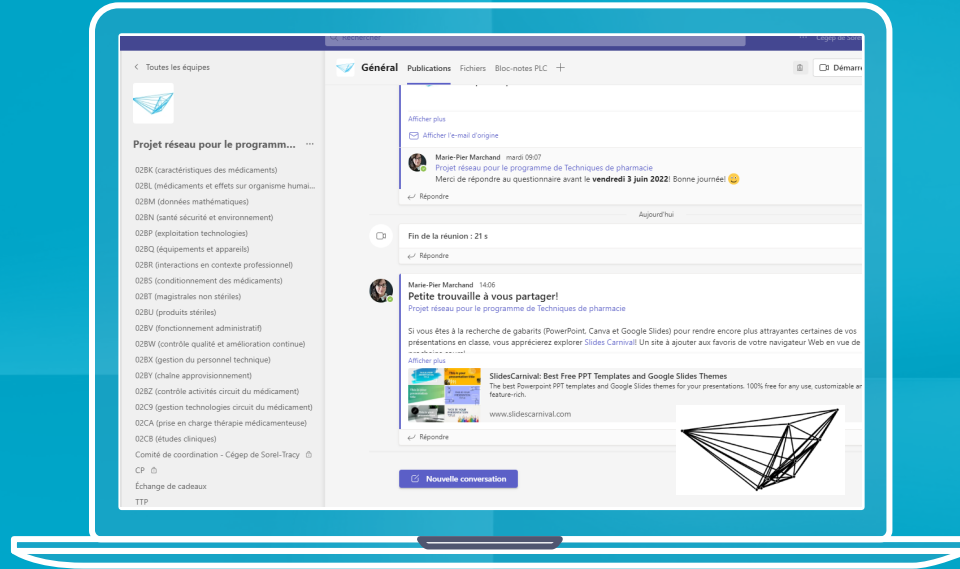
Rechercher

Cégep de Sorel

< Toutes les équipes

Projet réseau pour le programm... ···

02BK (caractéristiques des médicaments)
02BL (médicaments et effets sur organisme humai...
02BM (données mathématiques)
02BN (santé sécurité et environnement)
02BP (exploitation technologies)
02BQ (équipements et appareils)
02BR (interactions en contexte professionnel)
02BS (conditionnement des médicaments)
02BT (magistrales non stériles)
02BU (produits stériles)
02BV (fonctionnement administratif)
02BW (contrôle qualité et amélioration continue)
02BX (gestion du personnel technique)
02BY (chaîne approvisionnement)
02BZ (contrôle activités circuit du médicament)
02C9 (gestion technologies circuit du médicament)
02CA (prise en charge thérapie médicamenteuse)
02CB (études cliniques)
Comité de coordination - Cégep de Sorel-Tracy
CP
Échange de cadeaux
TTP

Général Publications Fichiers Bloc-notes PLC +

Démarrer

Afficher plus
Afficher l'e-mail d'origine

Marie-Pier Marchand mardi 09:07
Projet réseau pour le programme de Techniques de pharmacie
Merci de répondre au questionnaire avant le **vendredi 3 juin 2022**! Bonne journée! 😀

Répondre

Aujourd'hui

Fin de la réunion : 21 s

Répondre

Marie-Pier Marchand 14:06
Petite trouvaille à vous partager!
Projet réseau pour le programme de Techniques de pharmacie

Si vous êtes à la recherche de gabarits (PowerPoint, Canva et Google Slides) pour rendre encore plus attrayantes certaines de vos présentations en classe, vous apprécierez explorer Slides Carnival! Un site à ajouter aux favoris de votre navigateur Web en vue de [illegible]

Afficher plus

SlidesCarnival: Best Free PPT Templates and Google Slides Themes
The best Powerpoint PPT templates and Google Slides themes for your presentations. 100% free for any use, customizable ar feature-rich.
www.slidescarnival.com

Répondre

Nouvelle conversation